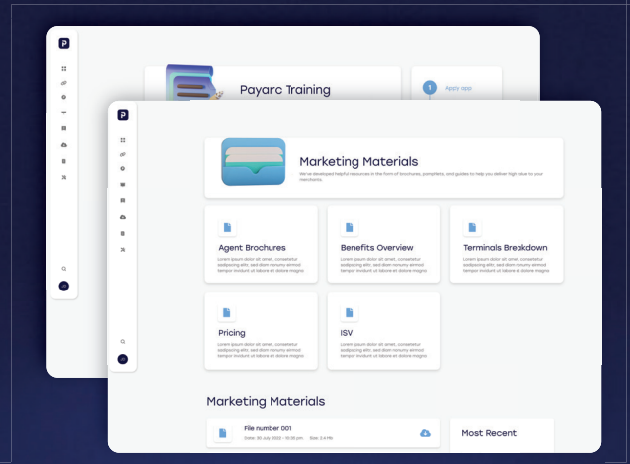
Payarc Training

1 Apply app

Marketing Materials

We've developed helpful resources in the form of brochures, pamphlets, and guides to help you deliver high value to your merchants.

Agent Brochures

Lorem ipsum dolor sit amet, consetetur sadipscing elitr, sed diam nonumy eirmod tempor invidunt ut labore et dolore magna

Benefits Overview

Lorem ipsum dolor sit amet, consetetur sadipscing elitr, sed diam nonumy eirmod tempor invidunt ut labore et dolore magna

Terminals Breakdown

Lorem ipsum dolor sit amet, consetetur sadipscing elitr, sed diam nonumy eirmod tempor invidunt ut labore et dolore magna

Pricing

Lorem ipsum dolor sit amet, consetetur sadipscing elitr, sed diam nonumy eirmod tempor invidunt ut labore et dolore magna

ISV

Lorem ipsum dolor sit amet, consetetur sadipscing elitr, sed diam nonumy eirmod tempor invidunt ut labore et dolore magna

Marketing Materials

File number 001

Date: 30 July 2022 - 10:36 pm Size: 3.4 Mb

Most Recent